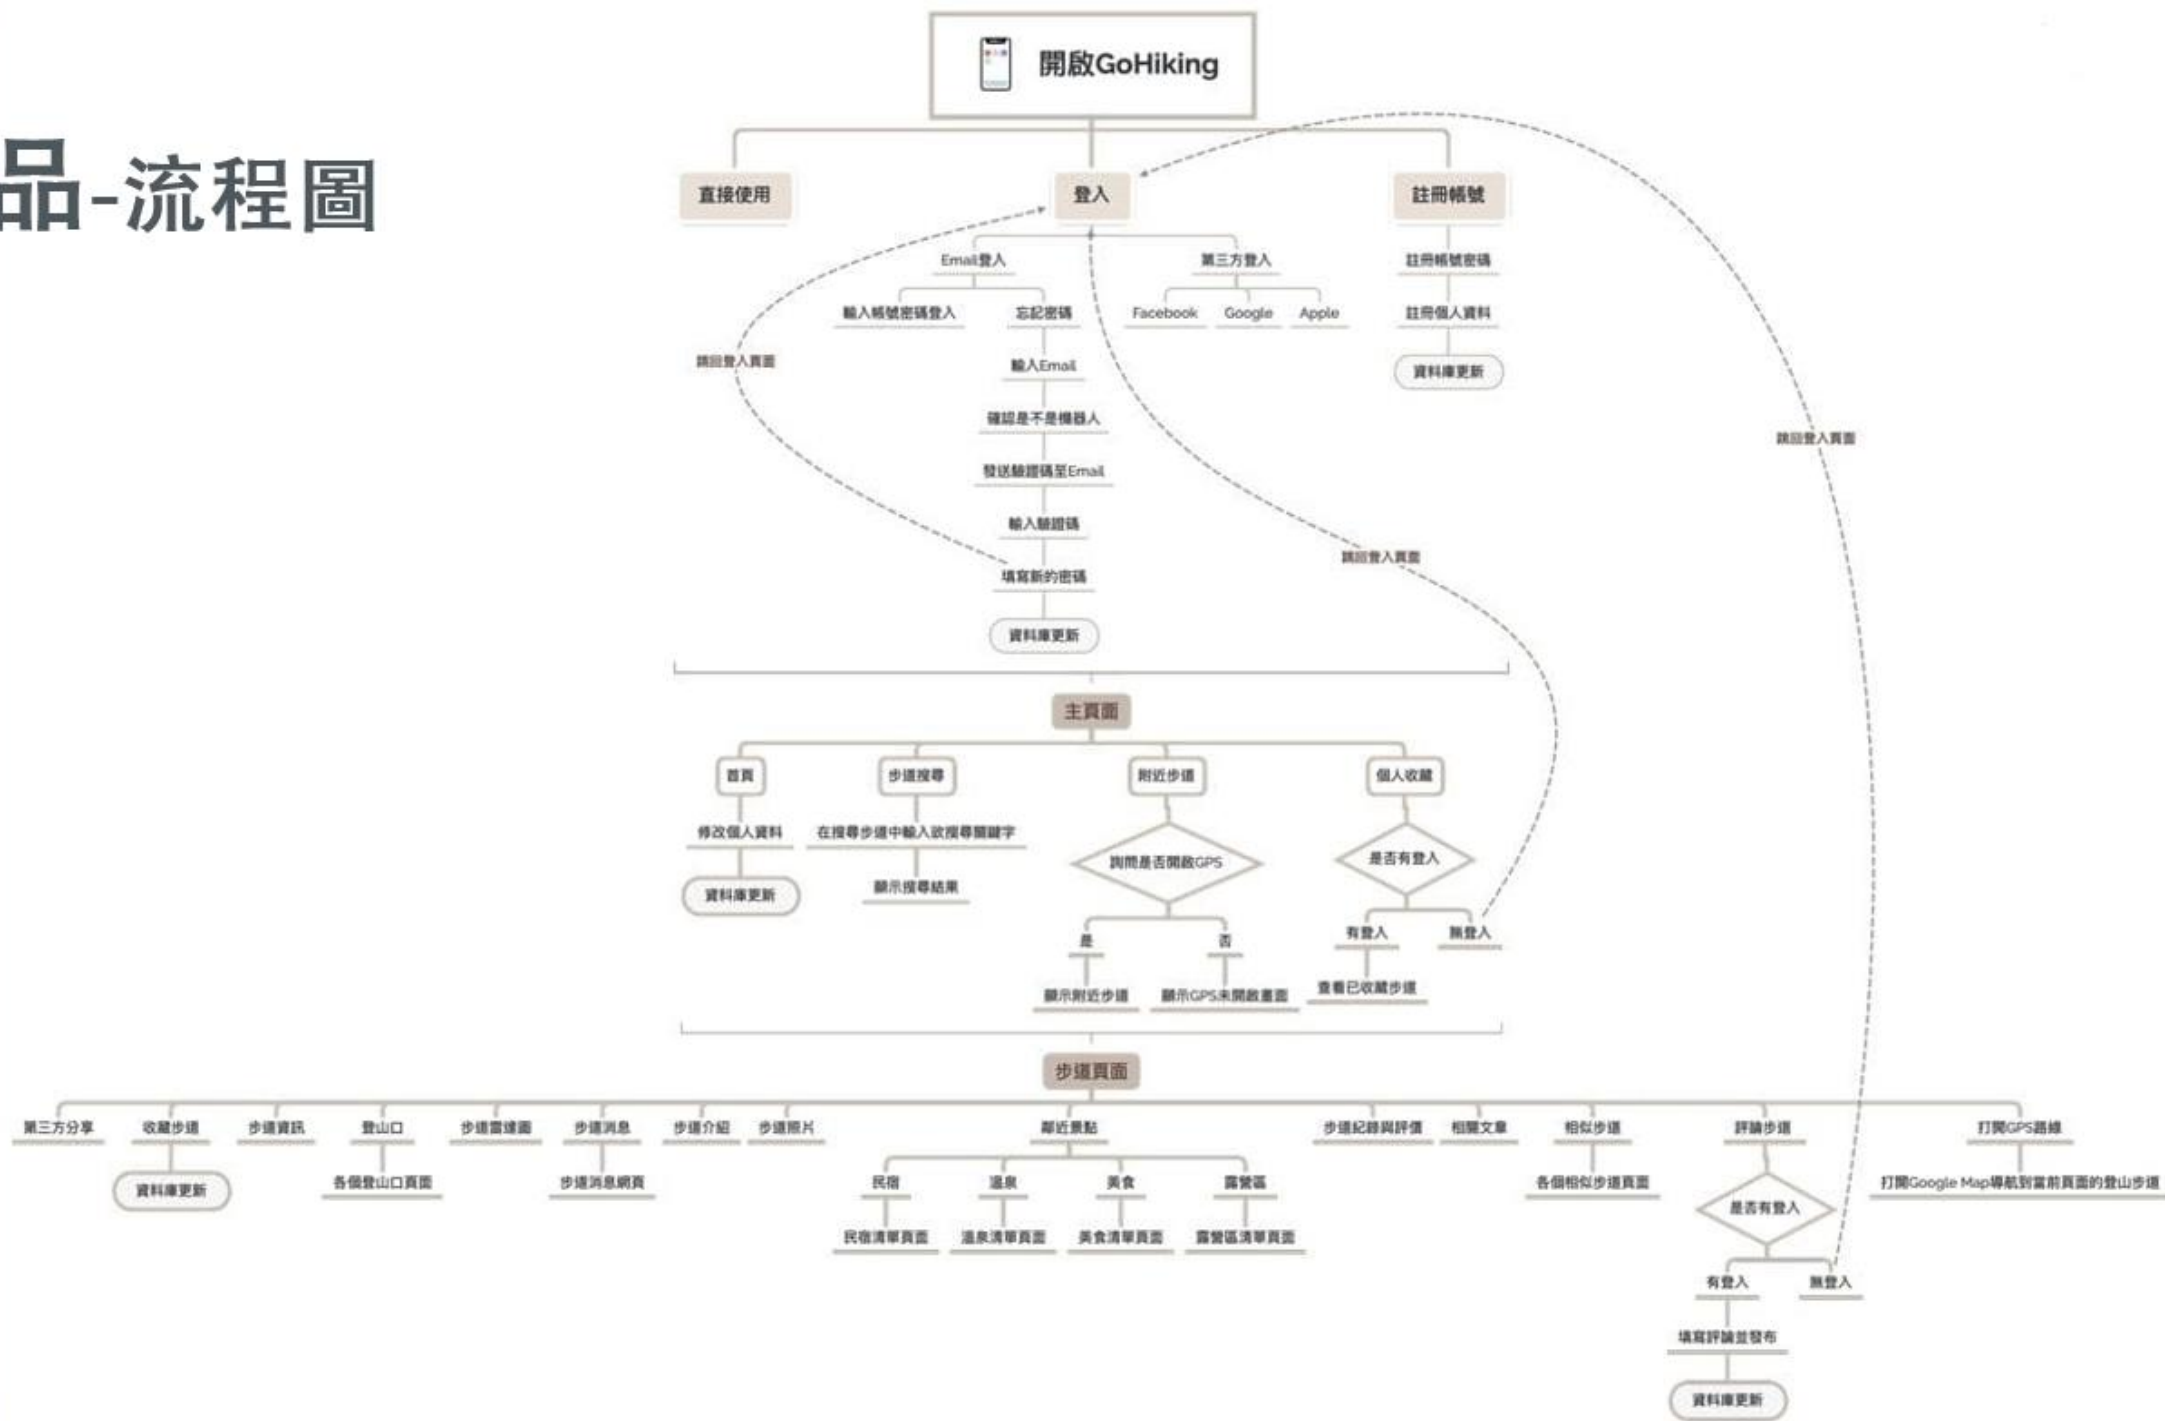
品-流程圖

開啟GoHiking

直接使用

登入

註冊帳號

Email登入

輸入帳號密碼登入

忘記密碼

輸入Email

確認是不是機器人

發送驗證碼至Email

輸入驗證碼

填寫新的密碼

資料庫更新

跳回登入頁面

第三方登入

Facebook

Google

Apple

註冊帳號密碼

註冊個人資料

資料庫更新

跳回登入頁面

跳回登入頁面

主頁面

首頁

修改個人資料

資料庫更新

步道搜尋

在搜尋步道中輸入欲搜尋關鍵字

顯示搜尋結果

附近步道

詢問是否開啟GPS

是

顯示附近步道

否

顯示GPS未開啟畫面

個人收藏

是否有登入

有登入

查看已收藏步道

無登入

步道頁面

第三方分享

收藏步道

資料庫更新

步道資訊

登山口

各個登山口頁面

步道震達圖

步道消息

步道消息網頁

步道介紹

步道照片

鄰近景點

民宿

民宿清單頁面

溫泉

溫泉清單頁面

美食

美食清單頁面

露營區

露營區清單頁面

步道紀錄與評價

相關文章

相似步道

各個相似步道頁面

評論步道

是否有登入

有登入

填寫評論並發布

資料庫更新

無登入

打開GPS路線

打開Google Map導航到當前頁面的登山步道